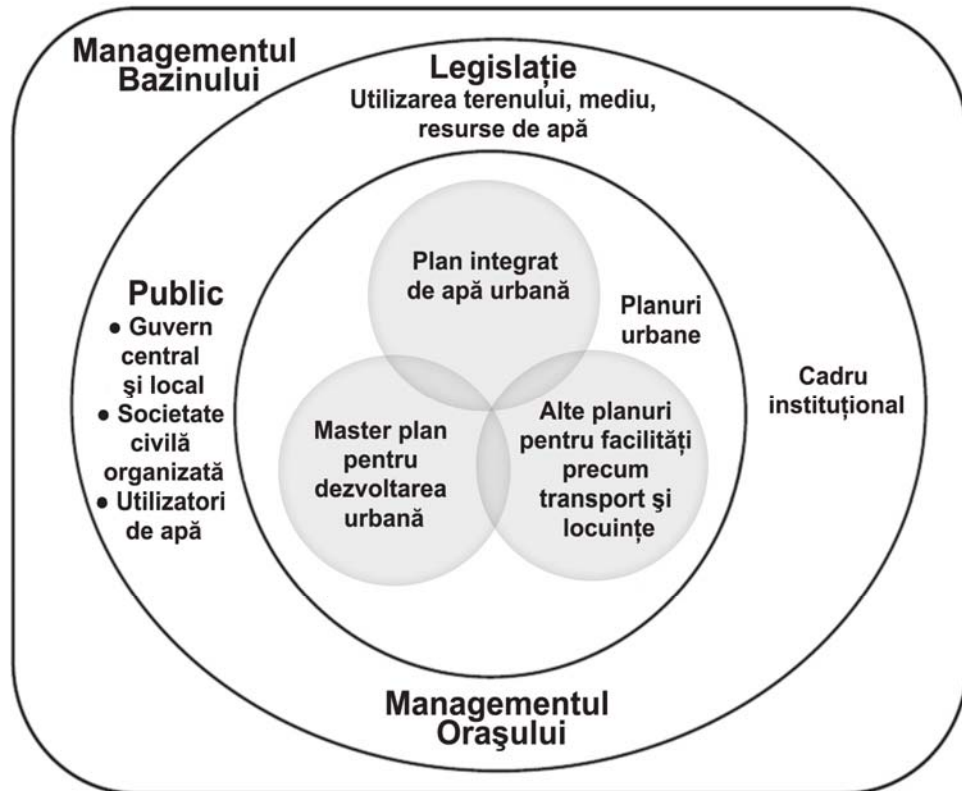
Managementul Bazinului

Legislație
Utilizarea terenului, mediu, resurse de apă

Public
• Guvern central şi local
• Societate civilă organizată
• Utilizatori de apă

Plan integrat de apă urbană

Planuri urbane

Master plan pentru dezvoltarea urbană

Alte planuri pentru facilități precum transport şi locuințe

Cadru instituțional

Managementul Oraşului